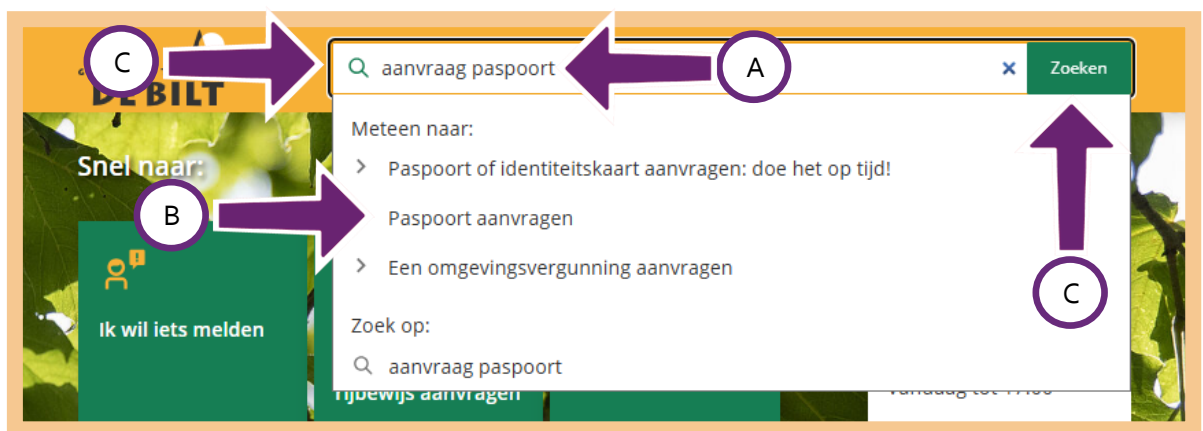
C
DE BILT
aanvraag paspoort
A
×
Zoeken
Meteen naar:
Paspoort of identiteitskaart aanvragen: doe het op tijd!
Paspoort aanvragen
Een omgevingsvergunning aanvragen
Zoek op:
aanvraag paspoort
Snel naar:
B
C
Ik wil iets melden
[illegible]ijbewijs aanvragen
Vandaag tot 17:00